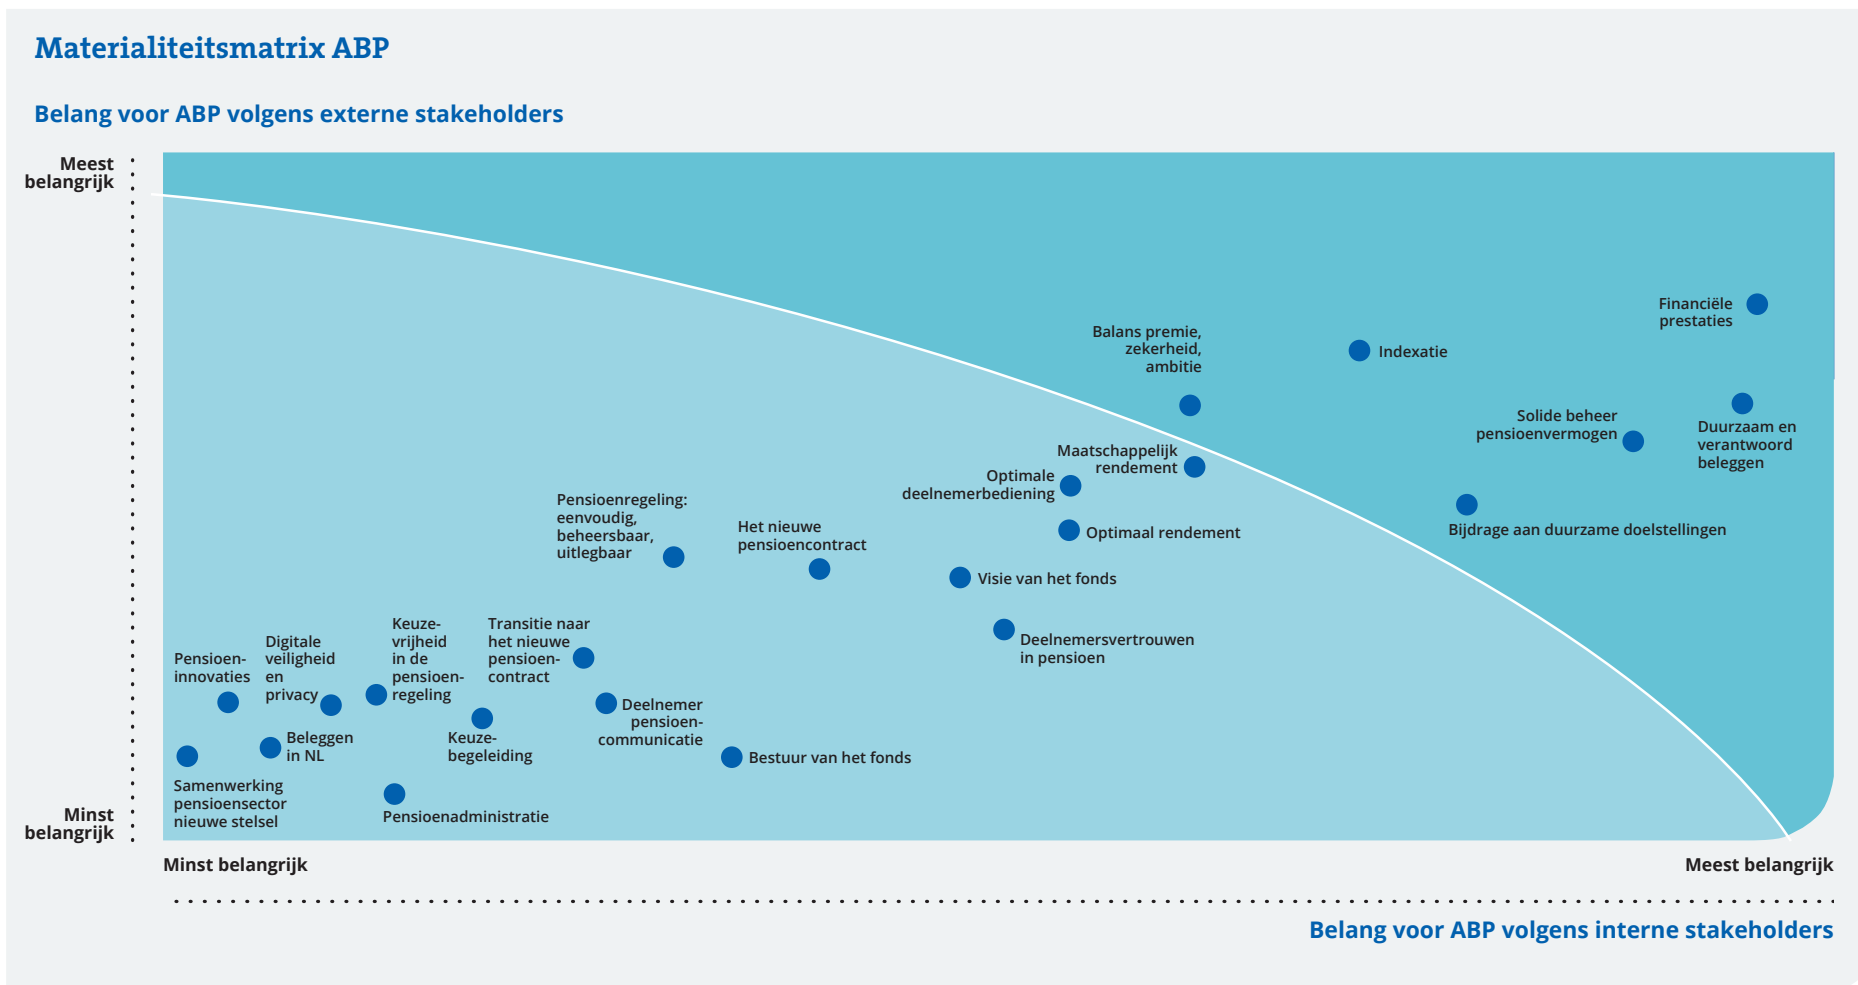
Materialiteitsmatrix ABP

Belang voor ABP volgens externe stakeholders

Meest belangrijk

Minst belangrijk

Financiële prestaties

Balans premie, zekerheid, ambitie

Indexatie

Solide beheer pensioenvermogen

Duurzaam en verantwoord beleggen

Maatschappelijk rendement

Optimale deelnemerbediening

Bijdrage aan duurzame doelstellingen

Optimaal rendement

Pensioenregeling: eenvoudig, beheersbaar, uitlegbaar

Het nieuwe pensioencontract

Visie van het fonds

Deelnemersvertrouwen in pensioen

Pensioen-innovaties

Digitale veiligheid en privacy

Keuze-vrijheid in de pensioen-regeling

Transitie naar het nieuwe pensioen-contract

Deelnemer pensioen-communicatie

Keuze-begeleiding

Beleggen in NL

Bestuur van het fonds

Samenwerking pensioensector nieuwe stelsel

Pensioenadministratie

Minst belangrijk

Meest belangrijk

Belang voor ABP volgens interne stakeholders